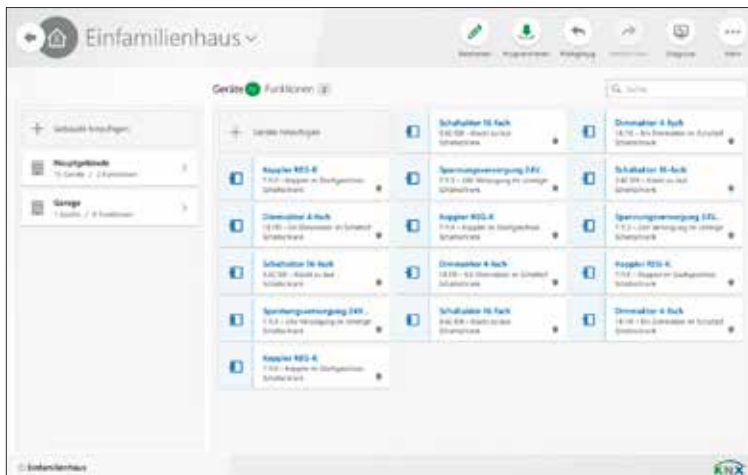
Einfamilienhaus ˅

Bearbeiten Programmieren Rückgängig Wiederholen Diagnose Mehr

Geräte 17 Funktionen 2

Suche

+ Gebäude hinzufügen

Hauptgebäude
15 Geräte / 2 Funktionen

Garage
1 Geräte / 0 Funktionen

+ Geräte hinzufügen

Koppler REG-K
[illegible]

Dimmaktor 4-fach
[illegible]

Schaltaktor 16-fach
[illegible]

Spannungsversorgung 24V...
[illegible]

Koppler REG-K
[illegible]

Schaltaktor 16-fach
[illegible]

Spannungsversorgung 24V...
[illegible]

Koppler REG-K
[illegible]

Dimmaktor 4-fach
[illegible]

Schaltaktor 16-fach
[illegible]

Dimmaktor 4-fach
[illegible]

Schaltaktor 16-fach
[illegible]

Spannungsversorgung 24V...
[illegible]

Koppler REG-K
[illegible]

Dimmaktor 4-fach
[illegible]

Einfamilienhaus

KNX